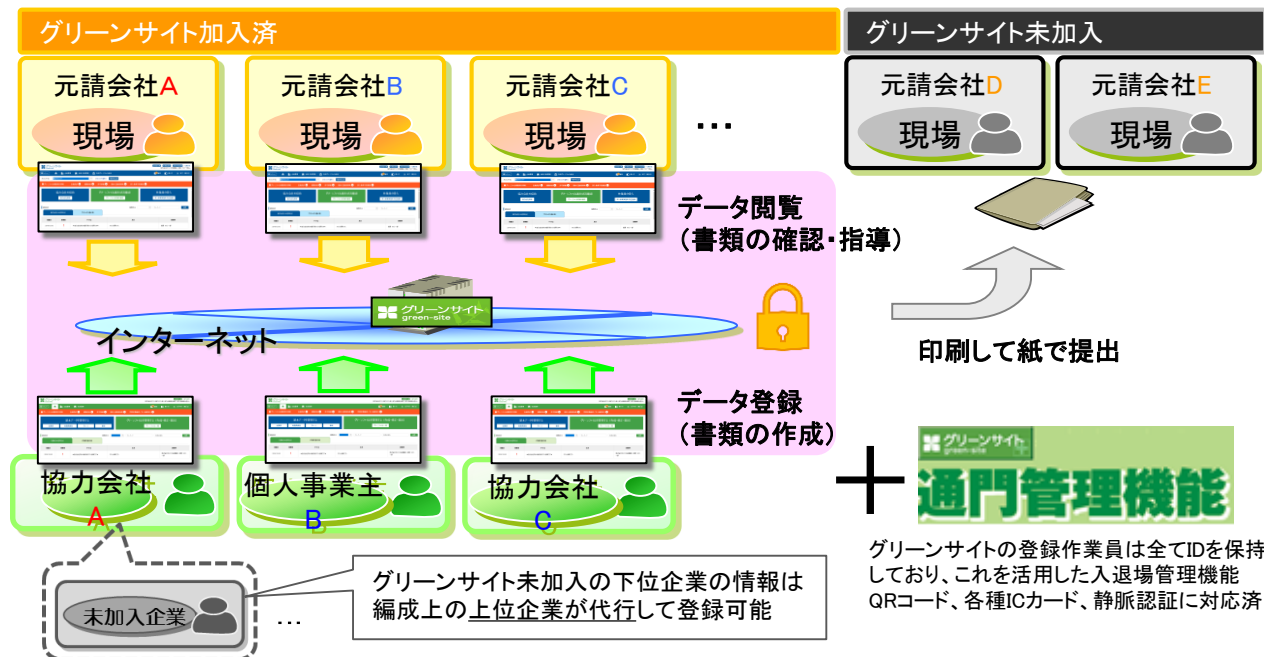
グリーンサイト加入済

グリーンサイト未加入

元請会社A
現場

元請会社B
現場

元請会社C
現場

…

元請会社D
現場

元請会社E
現場

データ閲覧
（書類の確認・指導）

グリーンサイト
green-site

インターネット

印刷して紙で提出

データ登録
（書類の作成）

協力会社
A

個人事業主
B

協力会社
C

＋

グリーンサイト
green-site
通門管理機能

グリーンサイトの登録作業員は全てIDを保持しており、これを活用した入退場管理機能
QRコード、各種ICカード、静脈認証に対応済

未加入企業

…

グリーンサイト未加入の下位企業の情報は編成上の上位企業が代行して登録可能